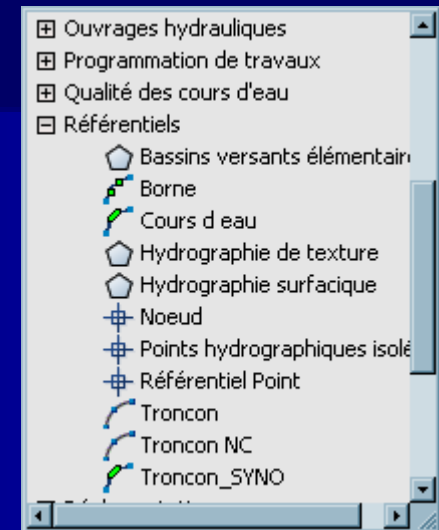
⊞ Ouvrages hydrauliques
⊞ Programmation de travaux
⊞ Qualité des cours d'eau
⊟ Référentiels
Bassins versants élémentair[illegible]
Borne
Cours d eau
Hydrographie de texture
Hydrographie surfacique
Noeud
Points hydrographiques isol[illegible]
Référentiel Point
Troncon
Troncon NC
Troncon_SYNO
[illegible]